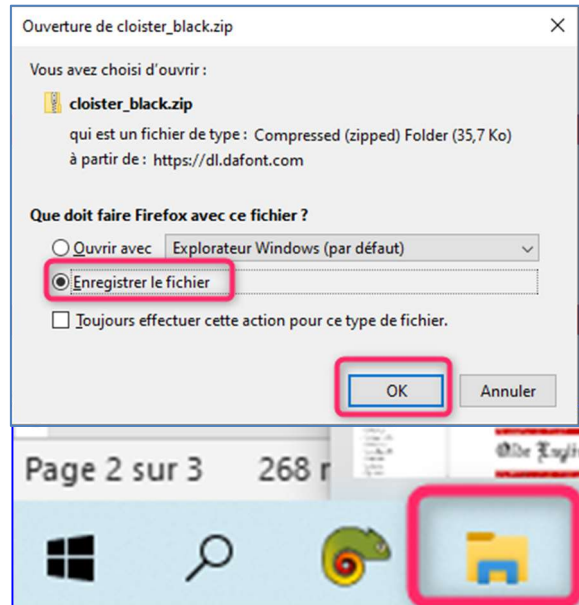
Ouverture de cloister_black.zip

Vous avez choisi d'ouvrir :

cloister_black.zip

qui est un fichier de type : Compressed (zipped) Folder (35,7 Ko)

à partir de : https://dl.dafont.com

Que doit faire Firefox avec ce fichier ?

Ouvrir avec Explorateur Windows (par défaut)

Enregistrer le fichier

Toujours effectuer cette action pour ce type de fichier.

OK Annuler

Page 2 sur 3 268 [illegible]

Olde Engli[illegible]